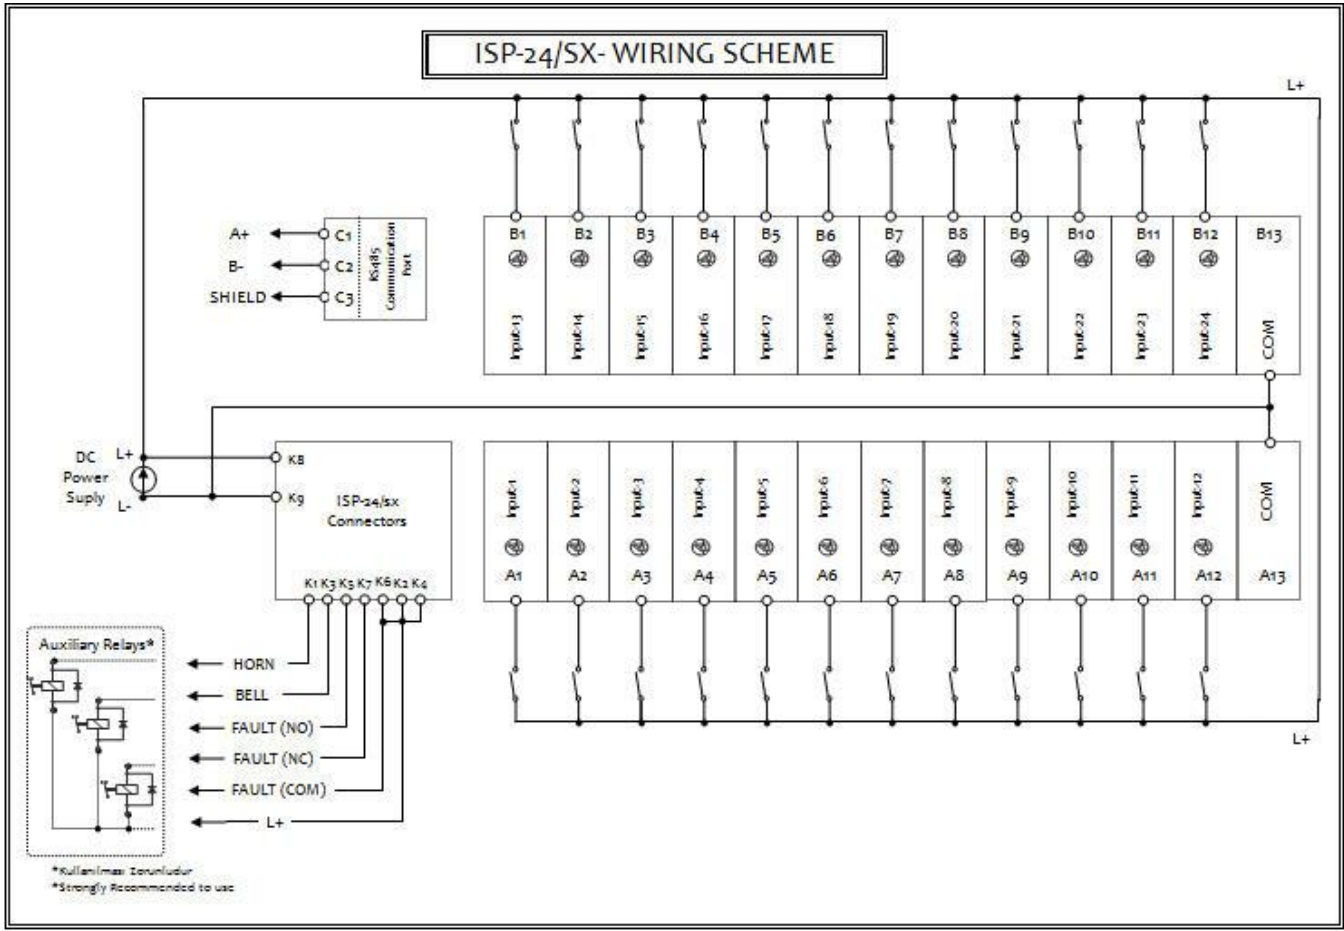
ISP-24/SX- WIRING SCHEME

L+

A+
B-
SHIELD
C1
C2
C3
RS485 Communication Port

B1 B2 B3 B4 B5 B6 B7 B8 B9 B10 B11 B12 B13

Input-13 Input-14 Input-15 Input-16 Input-17 Input-18 Input-19 Input-20 Input-21 Input-22 Input-23 Input-24 COM

DC Power Suply
L+
L-
K8
K9
ISP-24/sx Connectors
K1 K3 K5 K7 K6 K2 K4

Input-1 Input-2 Input-3 Input-4 Input-5 Input-6 Input-7 Input-8 Input-9 Input-10 Input-11 Input-12 COM

A1 A2 A3 A4 A5 A6 A7 A8 A9 A10 A11 A12 A13

Auxiliary Relays*

HORN
BELL
FAULT (NO)
FAULT (NC)
FAULT (COM)
L+

L+

*Kullanılması Zorunludur
*Strongly Recommended to use